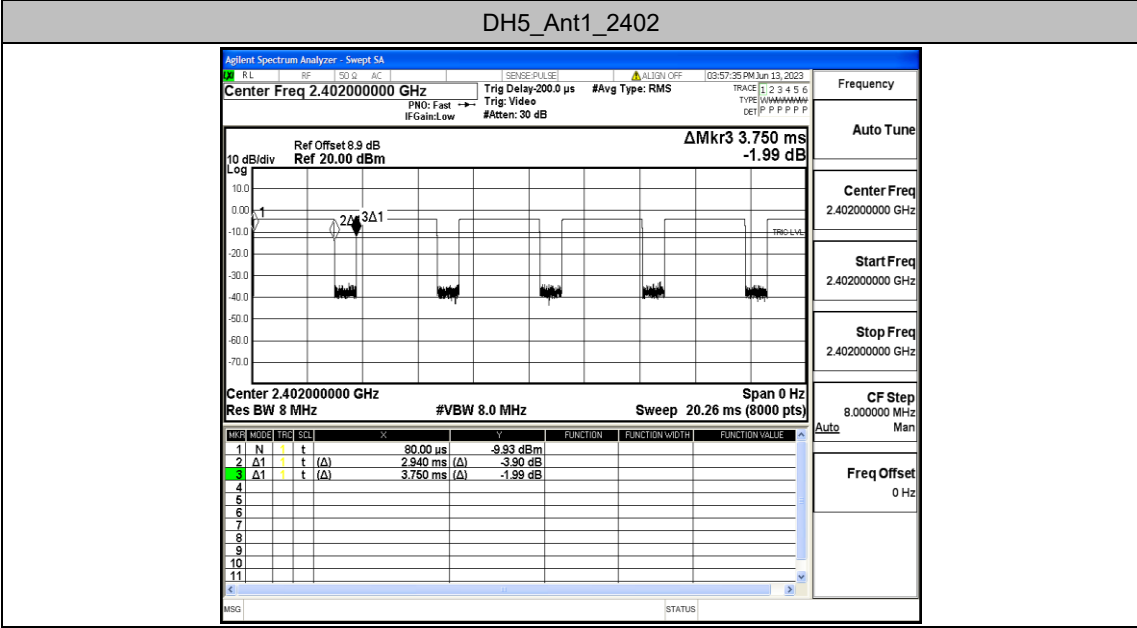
DH5_Ant1_2402

Agilent Spectrum Analyzer - Swept SA

RL RF 50 Ω AC SENSE:PULSE ALIGN OFF 03:57:35 PM Jun 13, 2023

Center Freq 2.402000000 GHz

PNO: Fast IFGain:Low

Trig Delay-200.0 µs Trig: Video #Atten: 30 dB

#Avg Type: RMS

TRACE 1 2 3 4 5 6 TYPE WWWWWW DET P P P P P P

Frequency

Auto Tune

Ref Offset 8.9 dB
10 dB/div Ref 20.00 dBm
Log

ΔMkr3 3.750 ms
-1.99 dB

10.0
0.00
-10.0
-20.0
-30.0
-40.0
-50.0
-60.0
-70.0

1
2Δ1 3Δ1
TRIG LVL

Center Freq
2.402000000 GHz

Start Freq
2.402000000 GHz

Stop Freq
2.402000000 GHz

Center 2.402000000 GHz
Res BW 8 MHz
#VBW 8.0 MHz
Span 0 Hz
Sweep 20.26 ms (8000 pts)

CF Step
8.000000 MHz
Auto Man

Freq Offset
0 Hz

| MKR | MODE | TRC | SCL | X | | Y | FUNCTION | FUNCTION WIDTH | FUNCTION VALUE |
|---|---|---|---|---|---|---|---|---|---|
| 1 | N | 1 | t | 80.00 µs | | -9.93 dBm | | | |
| 2 | Δ1 | 1 | t (Δ) | 2.940 ms | (Δ) | -3.90 dB | | | |
| 3 | Δ1 | 1 | t (Δ) | 3.750 ms | (Δ) | -1.99 dB | | | |
| 4 | | | | | | | | | |
| 5 | | | | | | | | | |
| 6 | | | | | | | | | |
| 7 | | | | | | | | | |
| 8 | | | | | | | | | |
| 9 | | | | | | | | | |
| 10 | | | | | | | | | |
| 11 | | | | | | | | | |

MSG STATUS